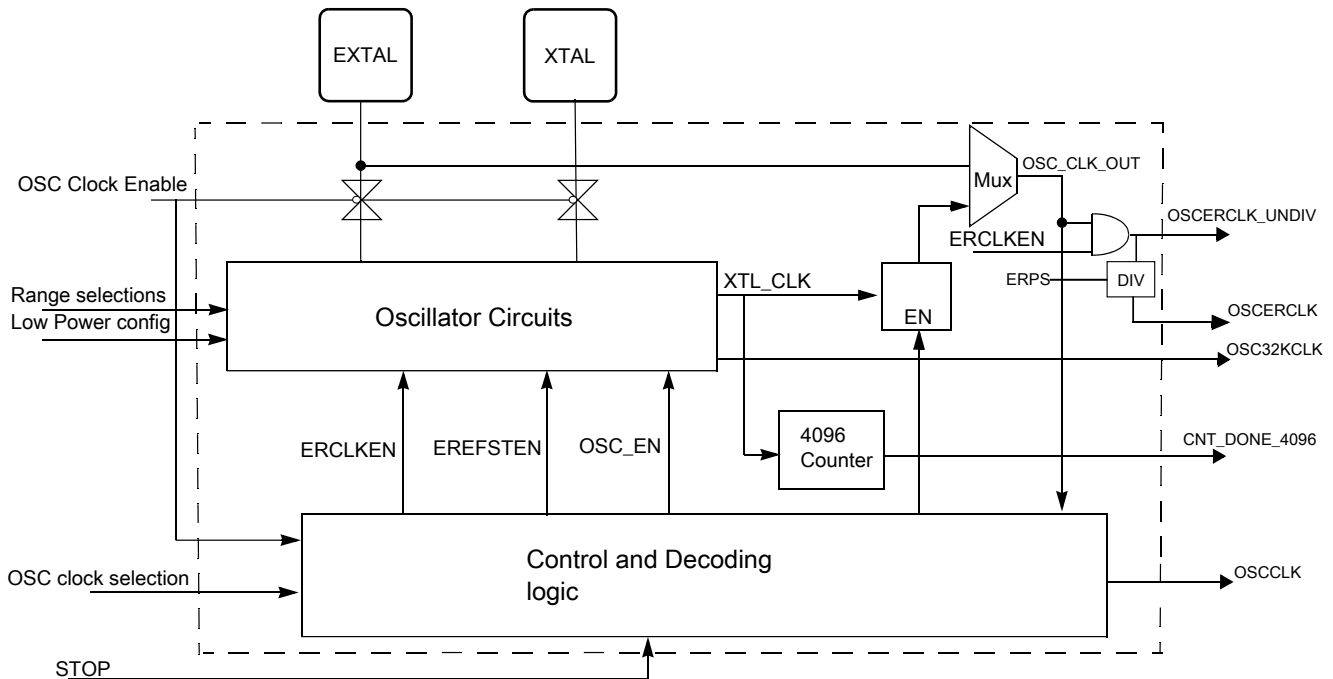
EXTAL

XTAL

OSC Clock Enable

Mux

OSC_CLK_OUT

OSCERCLK_UNDIV

ERCLKEN

ERPS

DIV

XTL_CLK

EN

Range selections

Low Power config

Oscillator Circuits

OSCERCLK

OSC32KCLK

ERCLKEN

EREFSTEN

OSC_EN

4096 Counter

CNT_DONE_4096

Control and Decoding logic

OSC clock selection

OSCCLK

STOP